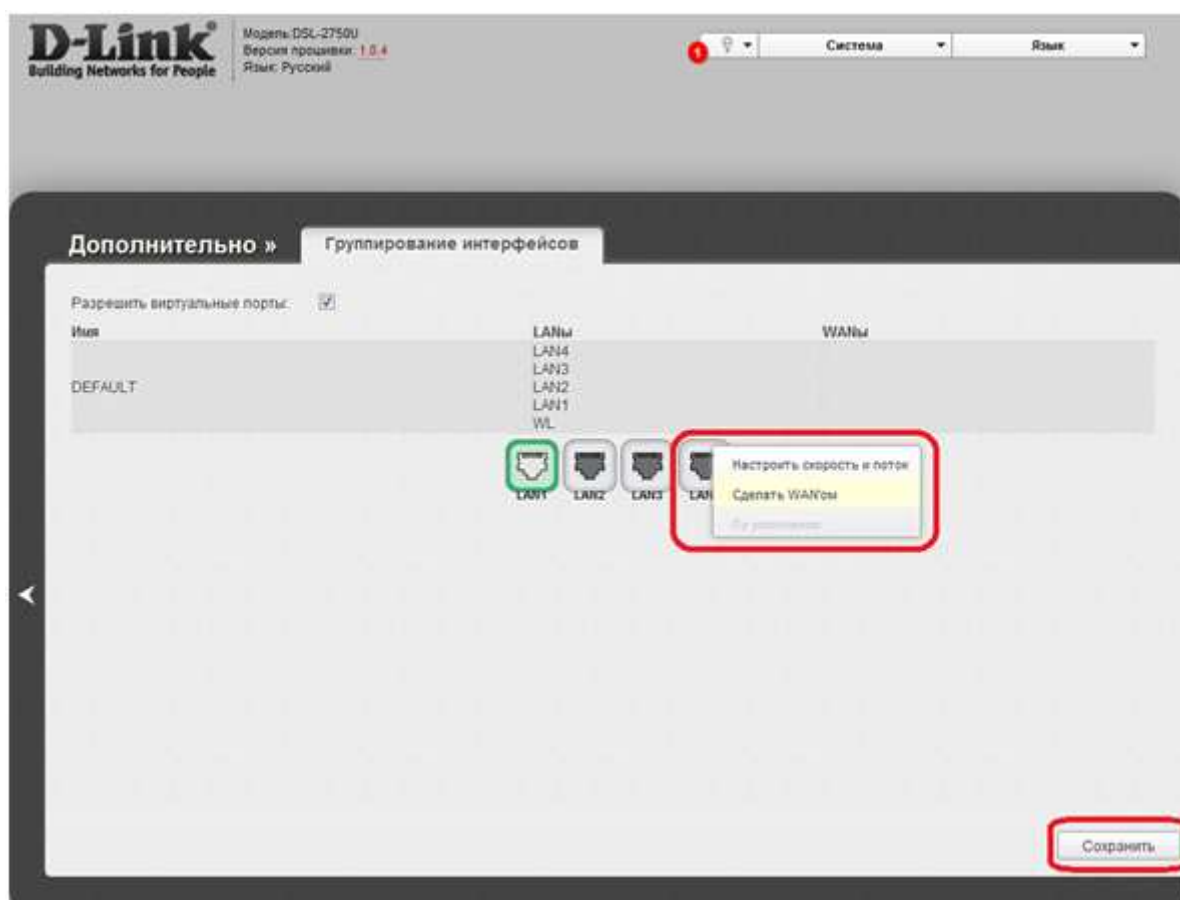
D-Link®
Building Networks for People

Модель: DSL-2750U
Версия прошивки: 1.0.4
Язык: Русский

1

Система

Язык

Дополнительно »

Группирование интерфейсов

Разрешить виртуальные порты: ✓

| Имя | LANы | WANы |
|---|---|---|
| DEFAULT | LAN4 LAN3 LAN2 LAN1 WL | |

LAN1 LAN2 LAN3 LAN

Настроить скорость и поток
Сделать WAN'ом
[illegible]

Сохранить